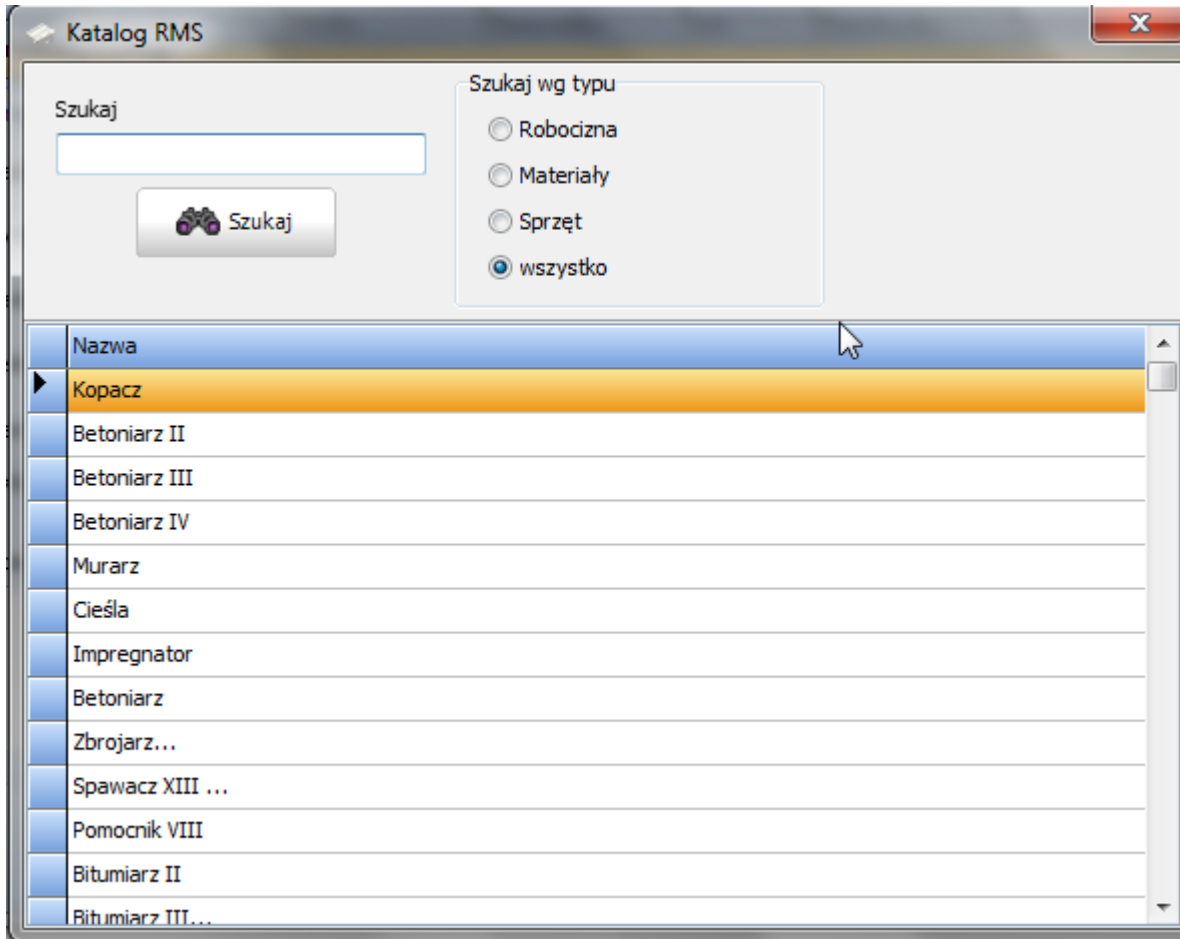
Katalog RMS

Szukaj

Szukaj

Szukaj wg typu
Robocizna
Materiały
Sprzęt
wszystko

| Nazwa |
|---|
| Kopacz |
| Betoniarz II |
| Betoniarz III |
| Betoniarz IV |
| Murarz |
| Cieśla |
| Impregnator |
| Betoniarz |
| Zbrojarz... |
| Spawacz XIII ... |
| Pomocnik VIII |
| Bitumiarz II |
| Bitumiarz III... |